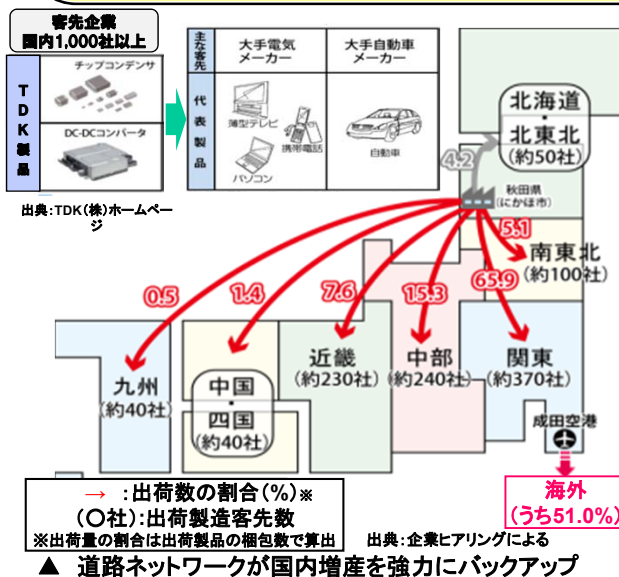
客先企業
国内1,000社以上

TDK製品

チップコンデンサ

DC-DCコンバータ

出典：TDK(株)ホームページ

| 主な客先 | 大手電気メーカー | 大手自動車メーカー |
|---|---|---|
| 代表製品 | 薄型テレビ 携帯電話 パソコン | 自動車 |

北海道・北東北（約50社）

4.2

秋田県（にかほ市）

5.1

南東北（約100社）

0.5

1.4

7.6

15.3

65.9

九州（約40社）

中国・四国（約40社）

近畿（約230社）

中部（約240社）

関東（約370社）

成田空港

海外（うち51.0%）

→ ：出荷数の割合（%）※
（○社）：出荷製造客先数
※出荷量の割合は出荷製品の梱包数で算出

出典：企業ヒアリングによる

▲ 道路ネットワークが国内増産を強力にバックアップ